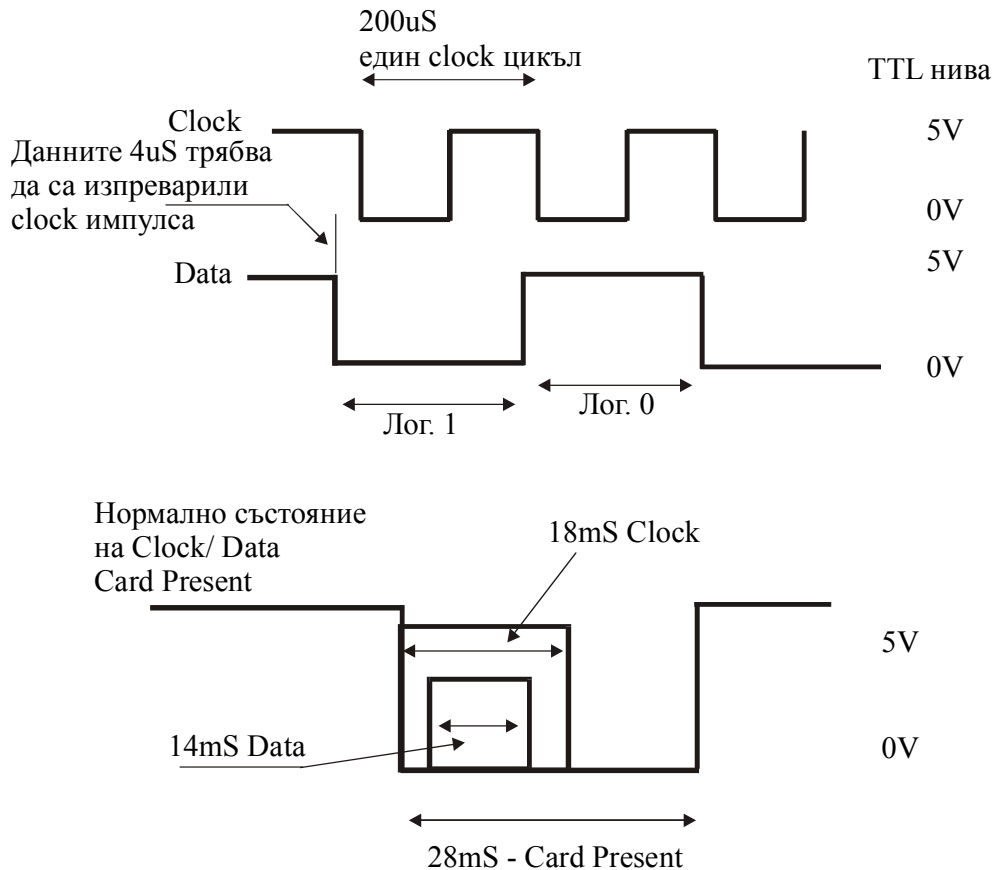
200uS
един clock цикъл

TTL нива

Clock

Данните 4uS трябва да са изпреварили clock импулса

5V

0V

Data

5V

0V

Лог. 1

Лог. 0

Нормално състояние на Clock/ Data Card Present

18mS Clock

5V

14mS Data

0V

28mS - Card Present